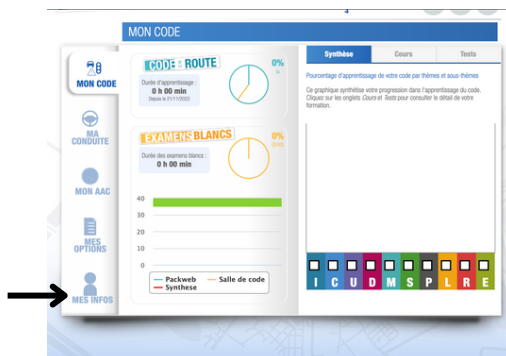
MON CODE

MON CODE

MA CONDUITE

MON AAC

MES OPTIONS

MES INFOS

CODE ROUTE

0%

Durée d'apprentissage
0 h 00 min
Depuis le 21/11/2022

EXAMENS BLANCS

0%

Durée des examens blancs :
0 h 00 min

40

30

20

10

Packweb
Salle de code
Synthese

Synthèse | Cours | Tests

Pourcentage d'apprentissage de votre code par thèmes et sous-thèmes

Ce graphique synthétise votre progression dans l'apprentissage du code. Cliquez sur les onglets Cours et Tests pour consulter le détail de votre formation.

I C U D M S P L R E